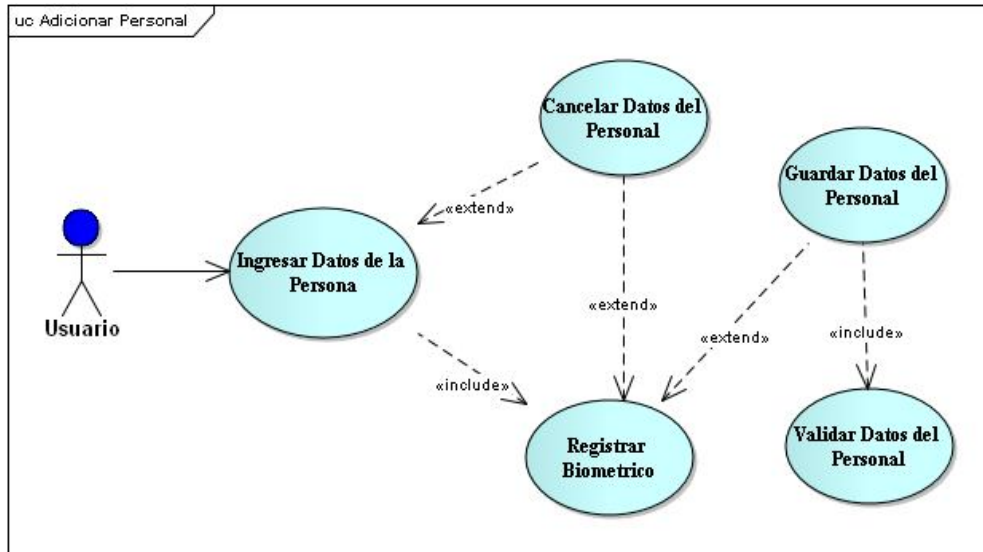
uc Adicionar Personal

Cancelar Datos del Personal

Guardar Datos del Personal

«extend»

Ingresar Datos de la Persona

Usuario

«extend»

«extend»

«include»

«include»

Registrar Biometrico

Validar Datos del Personal